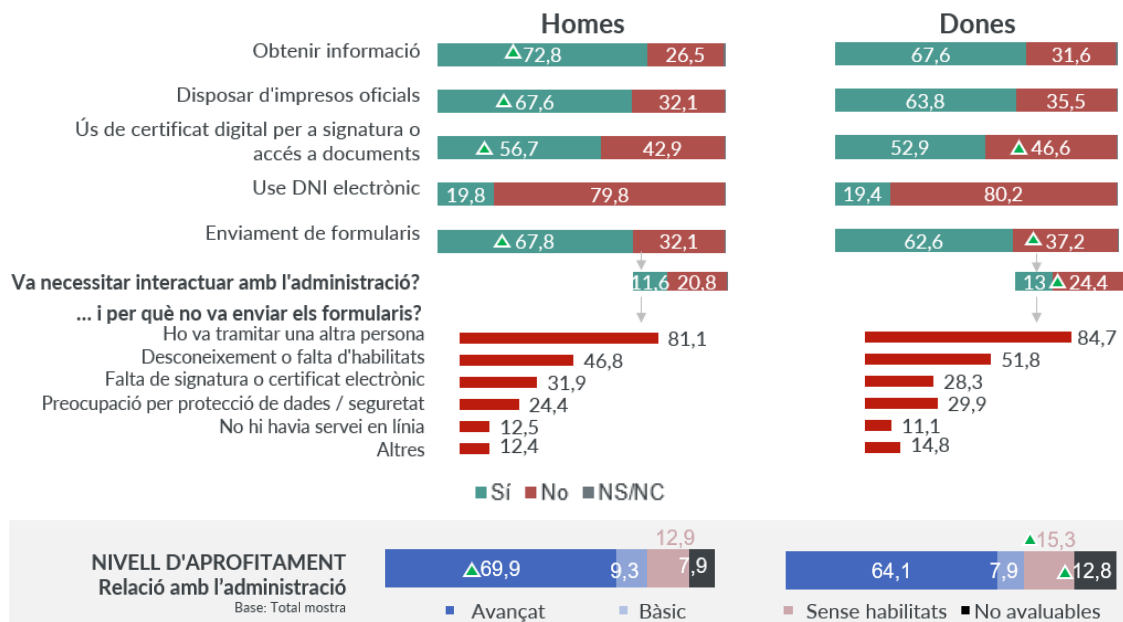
Homes

Dones

Obtenir informació
△72,8 26,5
67,6 31,6

Disposar d'impresos oficials
△67,6 32,1
63,8 35,5

Ús de certificat digital per a signatura o accés a documents
△56,7 42,9
52,9 △46,6

Use DNI electrònic
19,8 79,8
19,4 80,2

Enviament de formularis
△67,8 32,1
62,6 △37,2

Va necessitar interactuar amb l'administració?
11,6 20,8
13 △24,4

... i per què no va enviar els formularis?

| | Homes | Dones |
|---|---|---|
| Ho va tramitar una altra persona | 81,1 | 84,7 |
| Desconeixement o falta d'habilitats | 46,8 | 51,8 |
| Falta de signatura o certificat electrònic | 31,9 | 28,3 |
| Preocupació per protecció de dades / seguretat | 24,4 | 29,9 |
| No hi havia servei en línia | 12,5 | 11,1 |
| Altres | 12,4 | 14,8 |

Sí No NS/NC

NIVELL D'APROFITAMENT
Relació amb l'administració
Base: Total mostra

△69,9 9,3 12,9 7,9
64,1 7,9 △15,3 △12,8

Avançat Bàsic Sense habilitats No avaluables